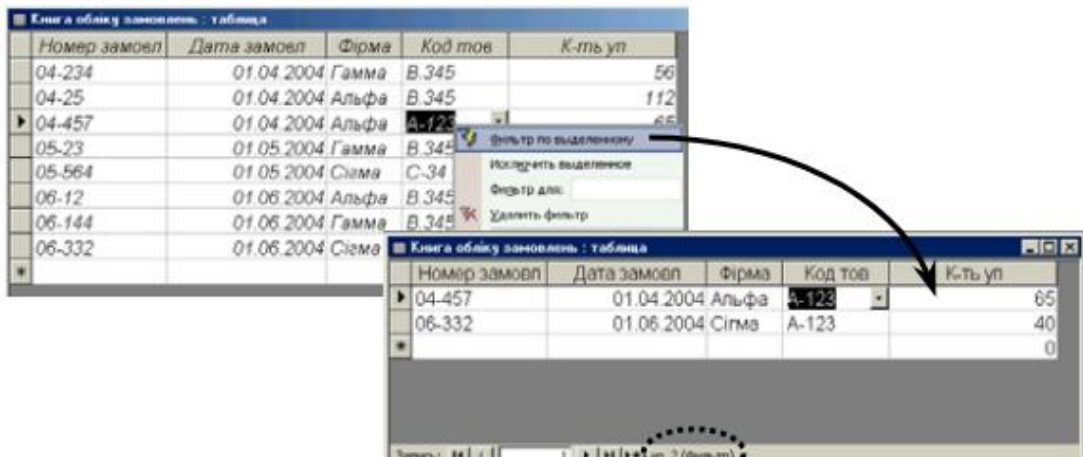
Книга обліку замовлень : таблиця

| Номер замовл | Дата замовл | Фірма | Код тов | К-ть уп |
|---|---|---|---|---|
| 04-234 | 01.04.2004 | Гамма | В.345 | 56 |
| 04-25 | 01.04.2004 | Альфа | В.345 | 112 |
| 04-457 | 01.04.2004 | Альфа | А-123 | 65 |
| 05-23 | 01.05.2004 | Гамма | В.345 | |
| 05-564 | 01.05.2004 | Сігма | С-34 | |
| 06-12 | 01.06.2004 | Альфа | В.345 | |
| 06-144 | 01.06.2004 | Гамма | В.345 | |
| 06-332 | 01.06.2004 | Сігма | | |

Фильтр по выделенному
Исключить выделенное
Фильтр для:
Удалить фильтр

Книга обліку замовлень : таблиця

| Номер замовл | Дата замовл | Фірма | Код тов | К-ть уп |
|---|---|---|---|---|
| 04-457 | 01.04.2004 | Альфа | А-123 | 65 |
| 06-332 | 01.06.2004 | Сігма | А-123 | 40 |
| | | | | 0 |

Запись: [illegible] из 2 (фильтр)